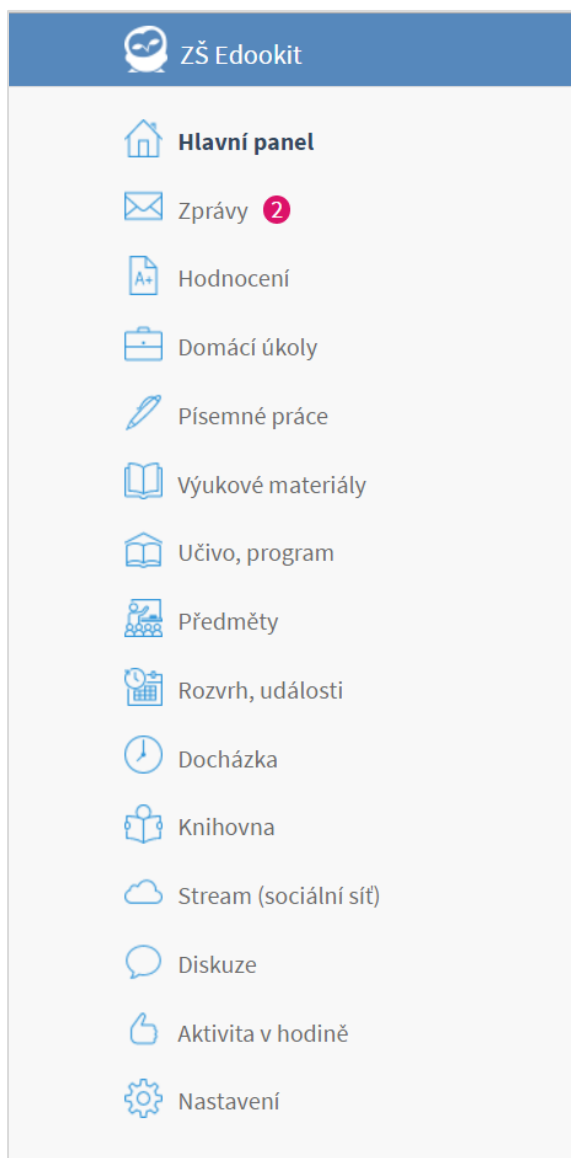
ZŠ Edookit

Hlavní panel

Zprávy 2

A+ Hodnocení

Domácí úkoly

Písemné práce

Výukové materiály

Učivo, program

Předměty

Rozvrh, události

Docházka

Knihovna

Stream (sociální síť)

Diskuze

Aktivita v hodině

Nastavení